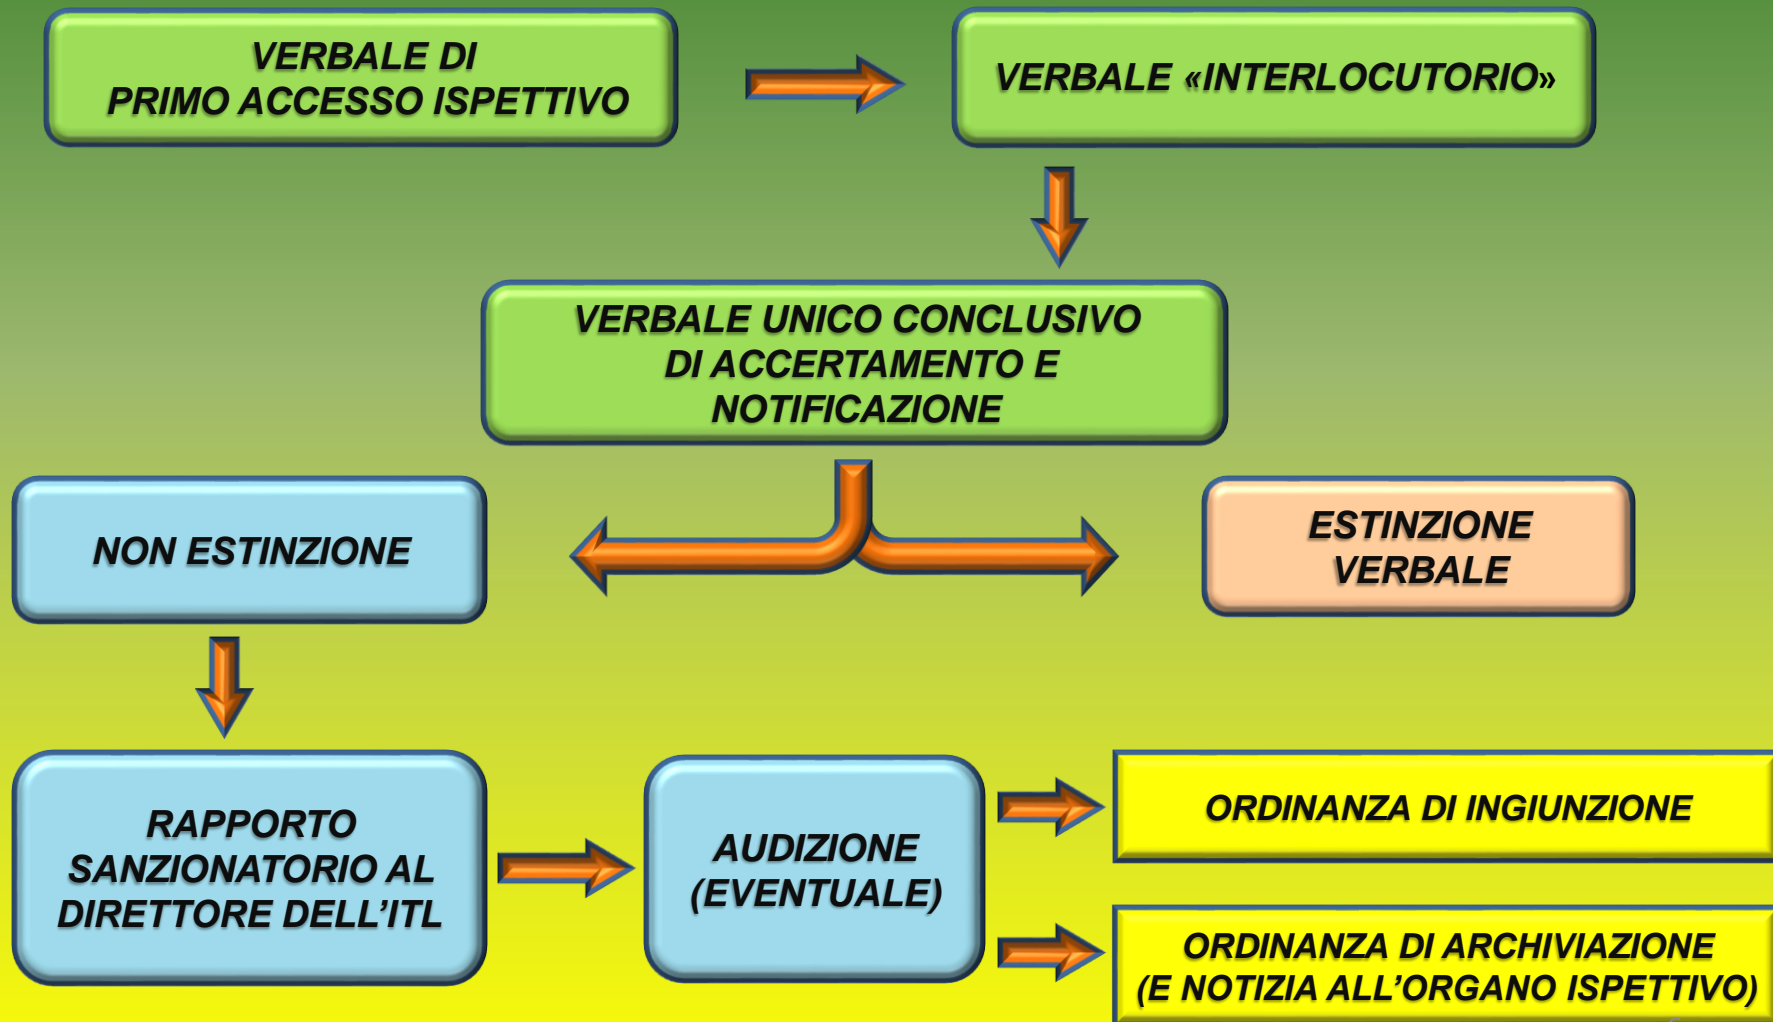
VERBALE DI PRIMO ACCESSO ISPETTIVO

VERBALE «INTERLOCUTORIO»

VERBALE UNICO CONCLUSIVO DI ACCERTAMENTO E NOTIFICAZIONE

NON ESTINZIONE

ESTINZIONE VERBALE

RAPPORTO SANZIONATORIO AL DIRETTORE DELL'ITL

AUDIZIONE (EVENTUALE)

ORDINANZA DI INGIUNZIONE

ORDINANZA DI ARCHIVIAZIONE (E NOTIZIA ALL'ORGANO ISPETTIVO)